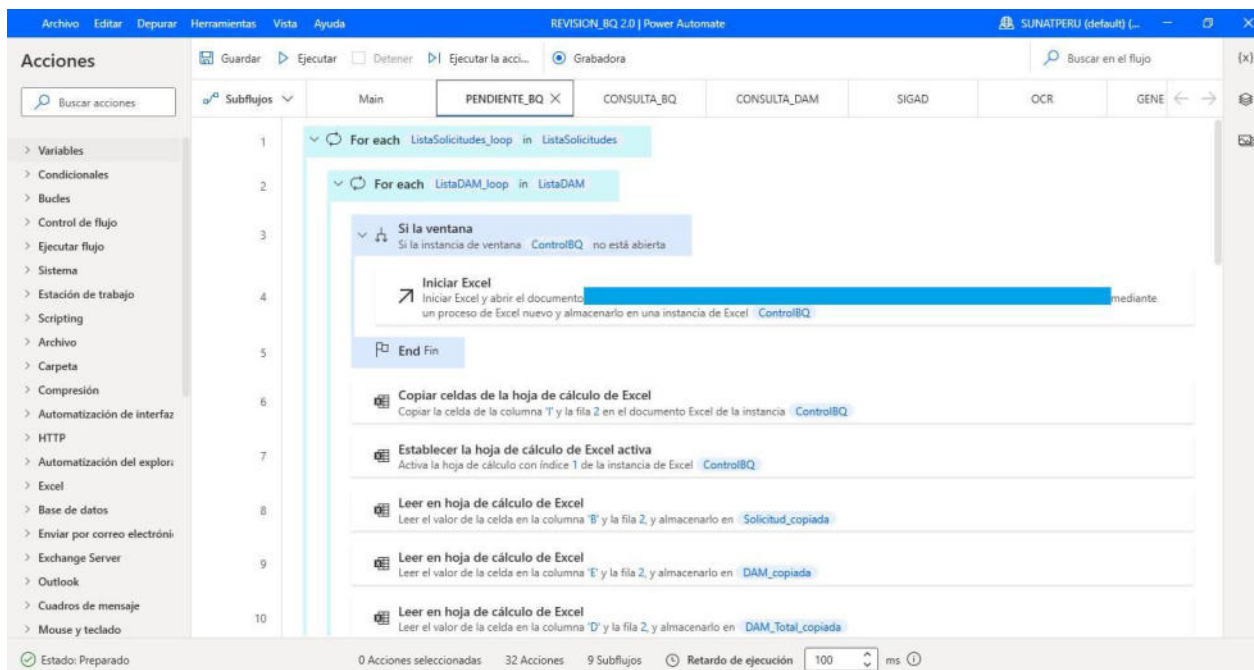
Archivo Editar Depurar Herramientas Vista Ayuda

REVISION_BQ 2.0 | Power Automate

SUNATPERU (default) (...

Acciones

Guardar Ejecutar Detener Ejecutar la acci... Grabadora

Buscar en el flujo

{x}

Buscar acciones

Subflujos

Main PENDIENTE_BQ CONSULTA_BQ CONSULTA_DAM SIGAD OCR GENE

> Variables
> Condicionales
> Bucles
> Control de flujo
> Ejecutar flujo
> Sistema
> Estación de trabajo
> Scripting
> Archivo
> Carpeta
> Compresión
> Automatización de interfaz
> HTTP
> Automatización del explora
> Excel
> Base de datos
> Enviar por correo electróni
> Exchange Server
> Outlook
> Cuadros de mensaje
> Mouse y teclado

1 For each ListaSolicitudes_loop in ListaSolicitudes

2 For each ListaDAM_loop in ListaDAM

3 Si la ventana
Si la instancia de ventana ControlBQ no está abierta

4 Iniciar Excel
Iniciar Excel y abrir el documento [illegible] mediante un proceso de Excel nuevo y almacenarlo en una instancia de Excel ControlBQ

5 End Fin

6 Copiar celdas de la hoja de cálculo de Excel
Copiar la celda de la columna 'I' y la fila 2 en el documento Excel de la instancia ControlBQ

7 Establecer la hoja de cálculo de Excel activa
Activa la hoja de cálculo con índice 1 de la instancia de Excel ControlBQ

8 Leer en hoja de cálculo de Excel
Leer el valor de la celda en la columna 'B' y la fila 2, y almacenarlo en Solicitud_copiada

9 Leer en hoja de cálculo de Excel
Leer el valor de la celda en la columna 'E' y la fila 2, y almacenarlo en DAM_copiada

10 Leer en hoja de cálculo de Excel
Leer el valor de la celda en la columna 'D' y la fila 2, y almacenarlo en DAM_Total_copiada

Estado: Preparado

0 Acciones seleccionadas 32 Acciones 9 Subflujos Retardo de ejecución 100 ms